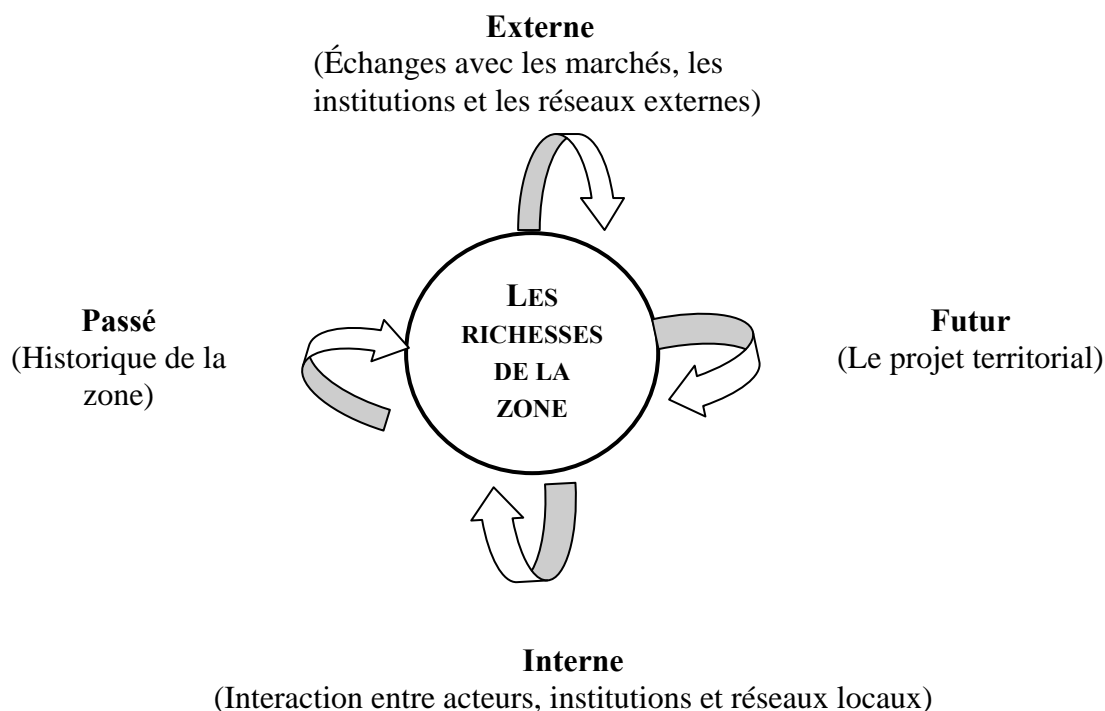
**Externe**
(Échanges avec les marchés, les institutions et les réseaux externes)

**Passé**
(Historique de la zone)

LES RICHESSES DE LA ZONE

**Futur**
(Le projet territorial)

**Interne**
(Interaction entre acteurs, institutions et réseaux locaux)